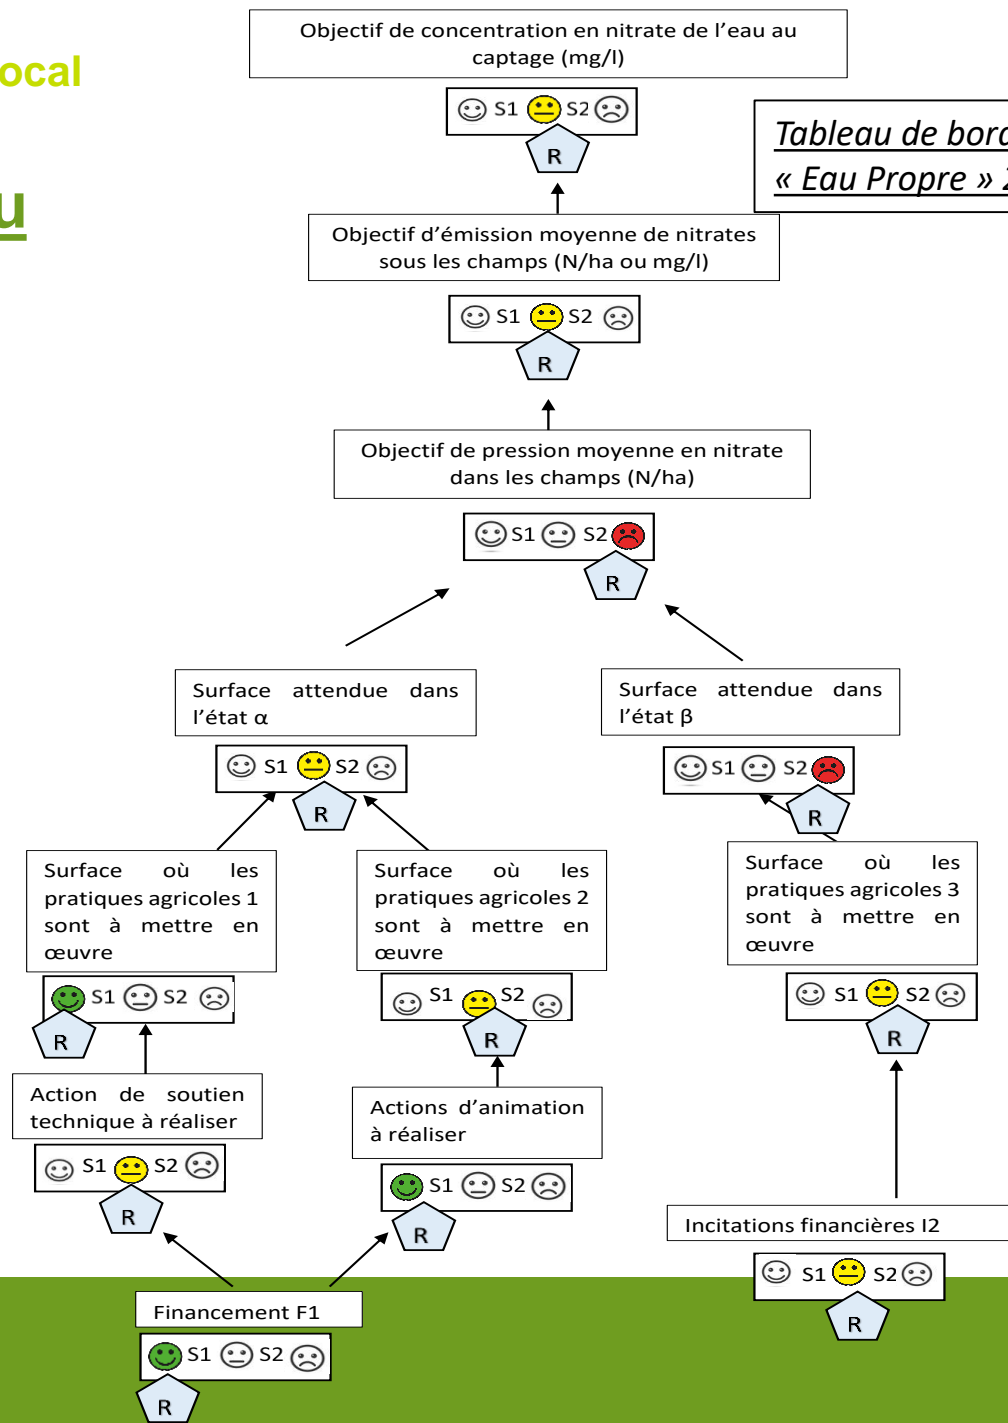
ocal

u

Objectif de concentration en nitrate de l'eau au captage (mg/l)

S1 S2

R

Tableau de bord
« Eau Propre »

Objectif d'émission moyenne de nitrates sous les champs (N/ha ou mg/l)

S1 S2

R

Objectif de pression moyenne en nitrate dans les champs (N/ha)

S1 S2

R

Surface attendue dans l'état α

S1 S2

R

Surface attendue dans l'état β

S1 S2

R

Surface où les pratiques agricoles 1 sont à mettre en œuvre

S1 S2

R

Surface où les pratiques agricoles 2 sont à mettre en œuvre

S1 S2

R

Surface où les pratiques agricoles 3 sont à mettre en œuvre

S1 S2

R

Action de soutien technique à réaliser

S1 S2

R

Actions d'animation à réaliser

S1 S2

R

Incitations financières I2

S1 S2

R

Financement F1

S1 S2

R